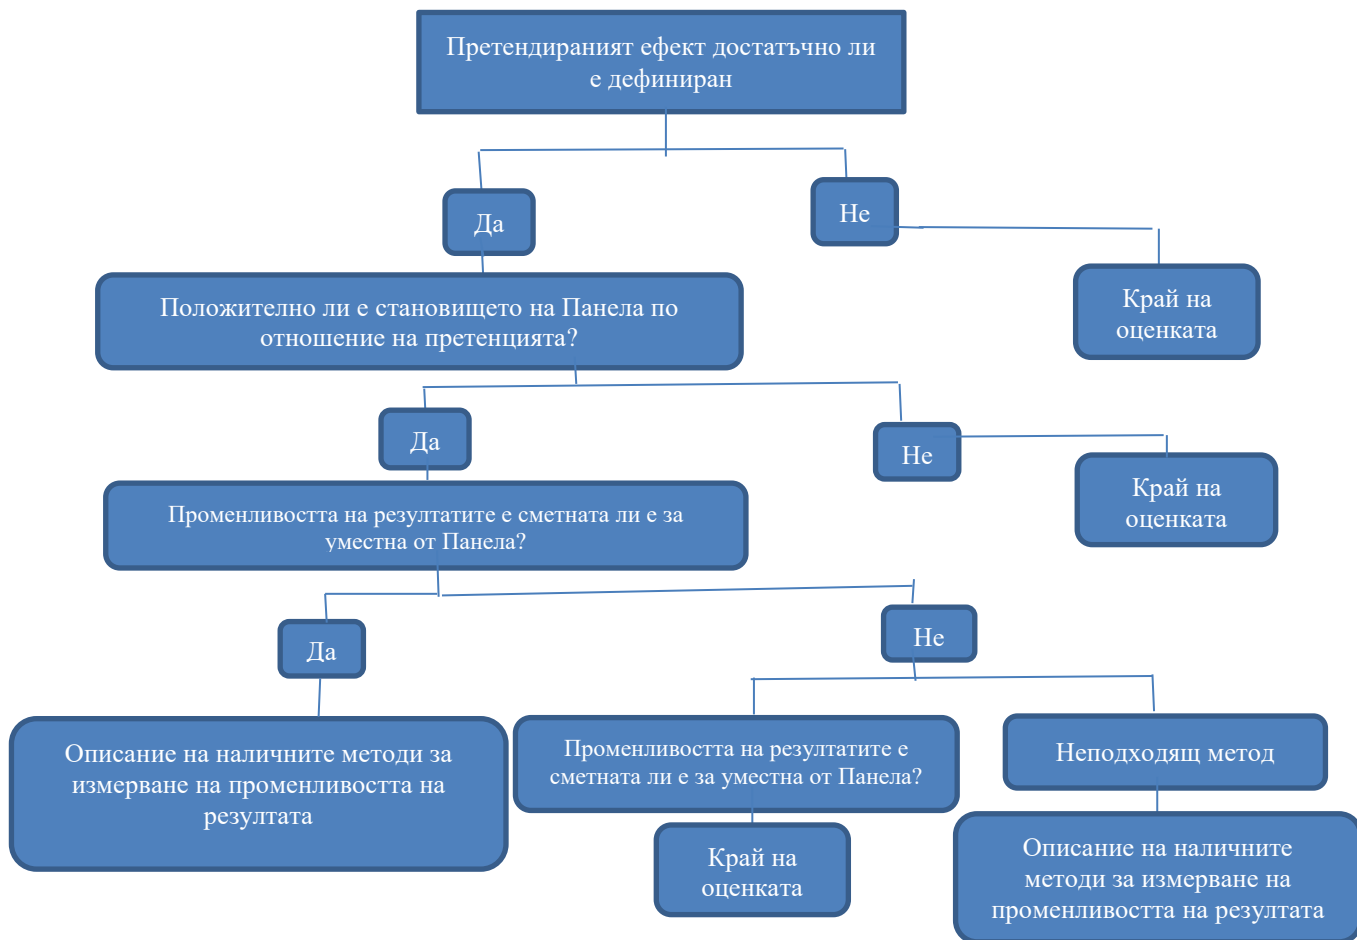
Претендираният ефект достатъчно ли е дефиниран

Да

Не

Край на оценката

Положително ли е становището на Панела по отношение на претенцията?

Да

Не

Край на оценката

Променливостта на резултатите е сметната ли е за уместна от Панела?

Да

Не

Описание на наличните методи за измерване на променливостта на резултата

Променливостта на резултатите е сметната ли е за уместна от Панела?

Неподходящ метод

Край на оценката

Описание на наличните методи за измерване на променливостта на резултата